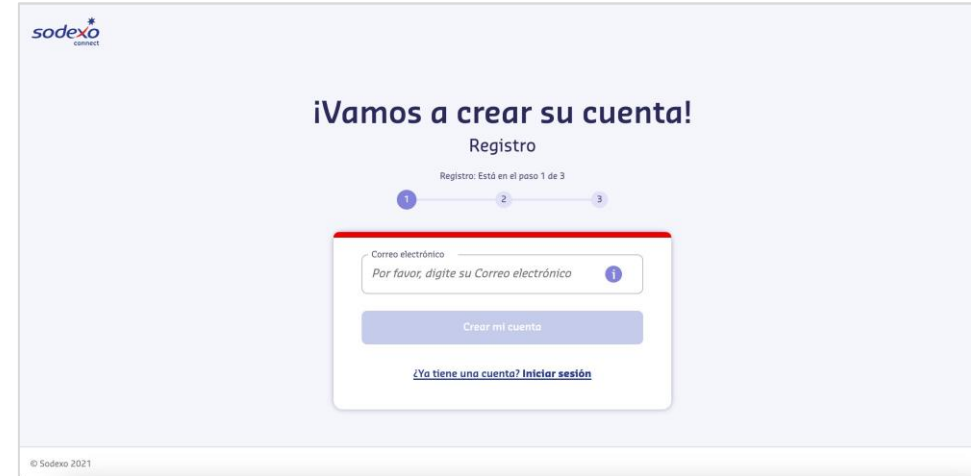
sodexo
connect

¡Vamos a crear su cuenta!

Registro

Registro: Está en el paso 1 de 3

1 2 3

Correo electrónico

Por favor, digite su Correo electrónico

Crear mi cuenta

¿Ya tiene una cuenta? Iniciar sesión

© Sodexo 2021